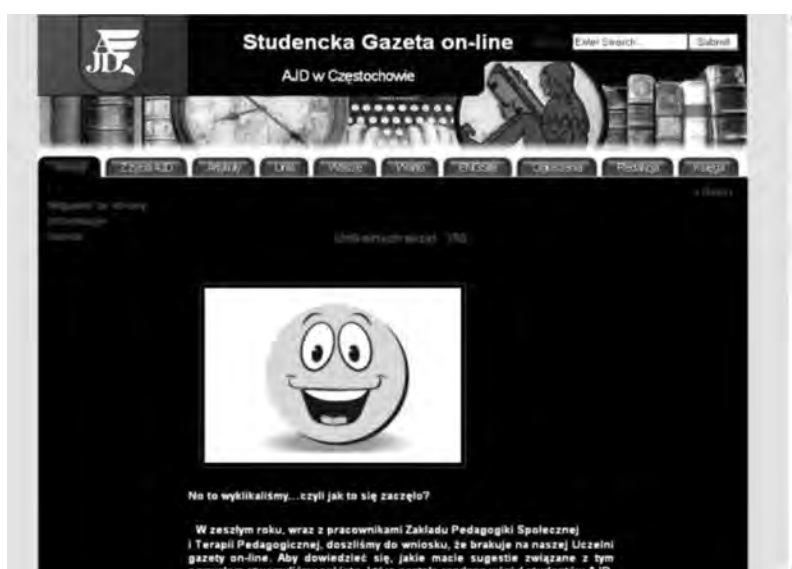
AJD

Studencka Gazeta on-line

AJD w Częstochowie

Enter Search... Submit

Główna | Z życia AJD | Artykuły | Linki | Wieści | Prawo | Ciekawe | Ogłoszenia | Redakcja | Księga

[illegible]

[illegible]

No to wyklikaliśmy....czyli jak to się zaczęło?

W zeszłym roku, wraz z pracownikami Zakładu Pedagogiki Społecznej i Terapii Pedagogicznej, doszliśmy do wniosku, że brakuje na naszej Uczelni gazety on-line. Aby dowiedzieć się, jakie macie sugestie związane z tym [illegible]